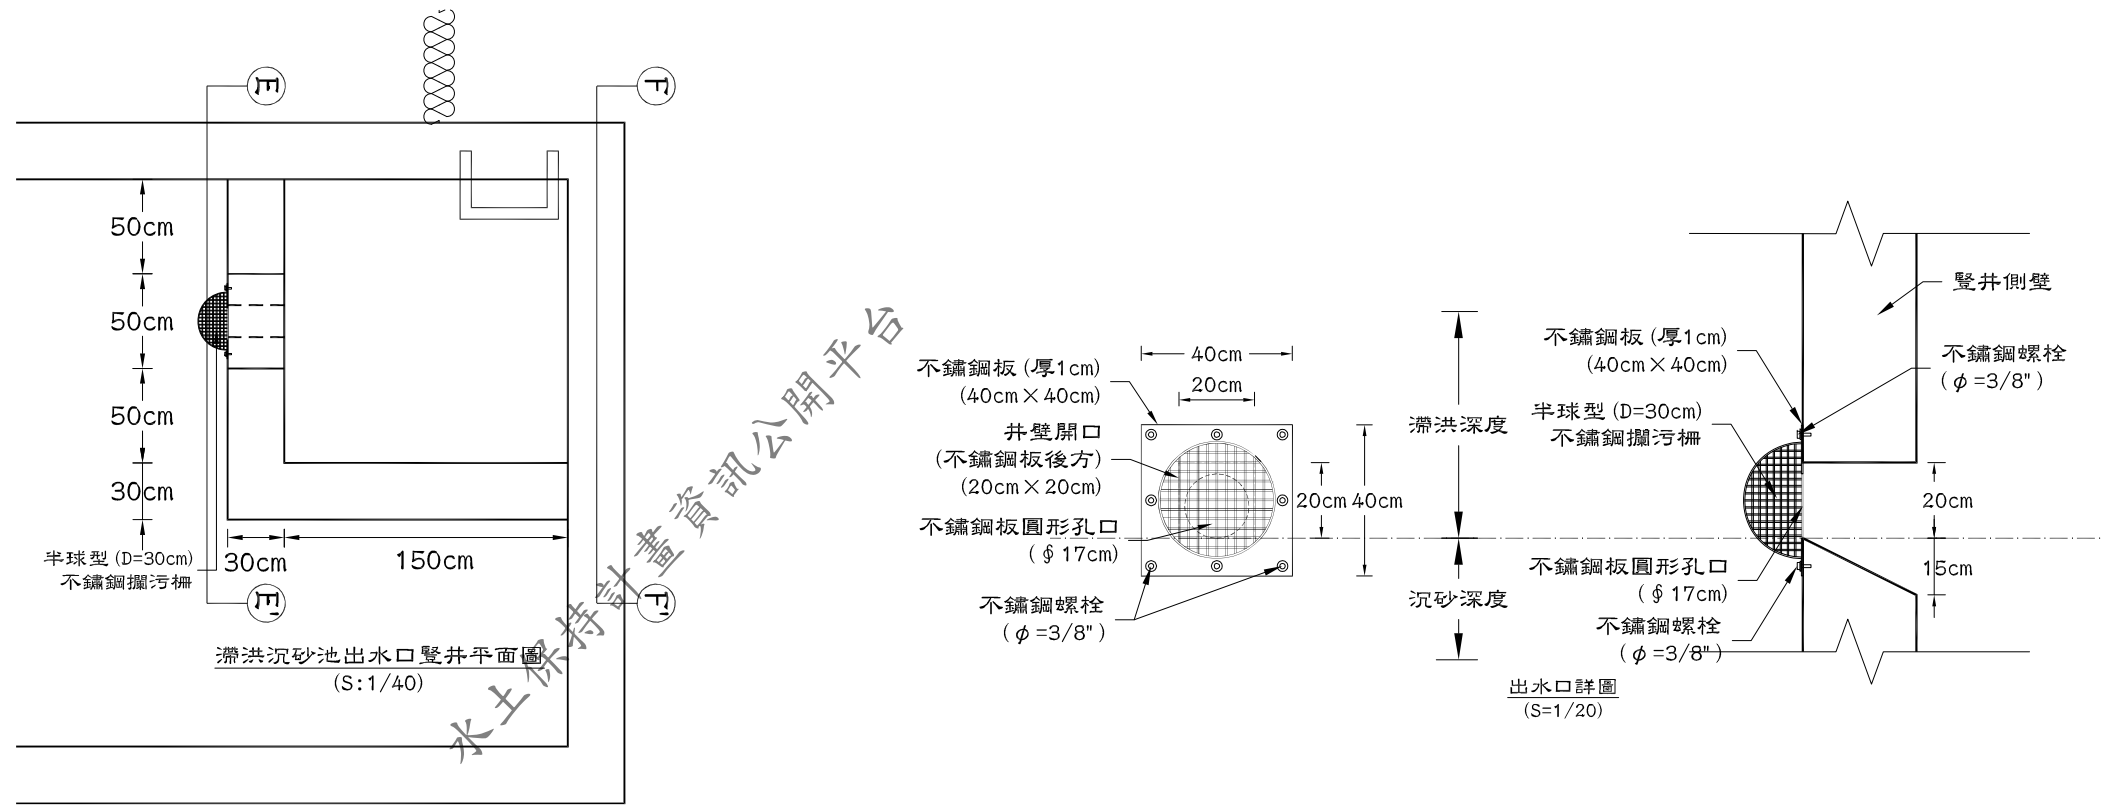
E
F
50cm
50cm
50cm
30cm
半球型 (D=30cm)
不鏽鋼攔污柵
30cm
150cm
E
F
滯洪沉砂池出水口豎井平面圖
(S:1/40)

水土保持計畫資訊公開平台

40cm
20cm
不鏽鋼板 (厚1cm)
(40cm×40cm)
井壁開口
(不鏽鋼板後方)
(20cm×20cm)
20cm
40cm
不鏽鋼板圓形孔口
( $\phi$ 17cm)
不鏽鋼螺栓
( $\phi$ =3/8")

滯洪深度
沉砂深度

豎井側壁
不鏽鋼板 (厚1cm)
(40cm×40cm)
不鏽鋼螺栓
( $\phi$ =3/8")
半球型 (D=30cm)
不鏽鋼攔污柵
20cm
15cm
不鏽鋼板圓形孔口
( $\phi$ 17cm)
不鏽鋼螺栓
( $\phi$ =3/8")
出水口詳圖
(S=1/20)